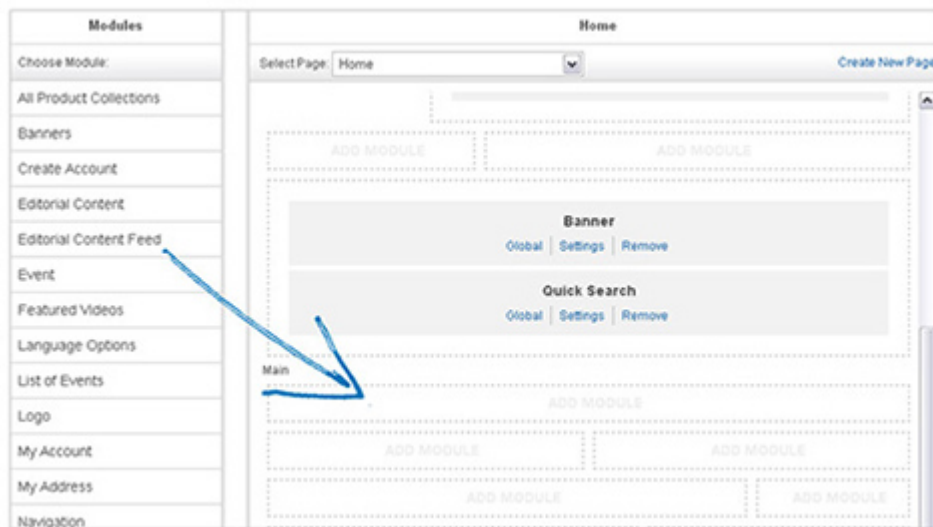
Modules

Choose Module:

All Product Collections

Banners

Create Account

Editorial Content

Editorial Content Feed

Event

Featured Videos

Language Options

List of Events

Logo

My Account

My Address

Navigation

Home

Select Page: Home

Create New Page

ADD MODULE

ADD MODULE

Banner

Global | Settings | Remove

Quick Search

Global | Settings | Remove

Main

ADD MODULE

ADD MODULE

ADD MODULE

ADD MODULE

ADD MODULE